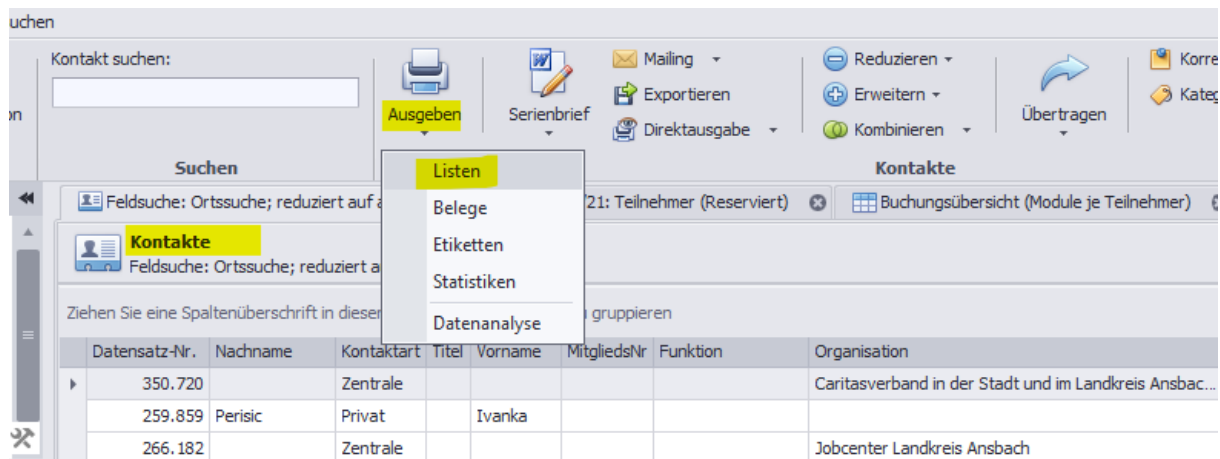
uchen

Kontakt suchen:

on

Suchen

Ausgeben

Serienbrief

Mailing

Exportieren

Direktausgabe

Reduzieren

Erweitern

Kombinieren

Übertragen

Korre

Kateg

Kontakte

Listen
Belege
Etiketten
Statistiken
Datenanalyse

Feldsuche: Ortssuche; reduziert auf a

21: Teilnehmer (Reserviert)

Buchungsübersicht (Module je Teilnehmer)

Kontakte
Feldsuche: Ortssuche; reduziert a

Ziehen Sie eine Spaltenüberschrift in dieser gruppieren

| | Datensatz-Nr. | Nachname | Kontaktart | Titel | Vorname | MitgliedsNr | Funktion | Organisation |
|---|---|---|---|---|---|---|---|---|
| ▸ | 350.720 | | Zentrale | | | | | Caritasverband in der Stadt und im Landkreis Ansbac... |
| | 259.859 | Perisic | Privat | | Ivanka | | | |
| | 266.182 | | Zentrale | | | | | Jobcenter Landkreis Ansbach |